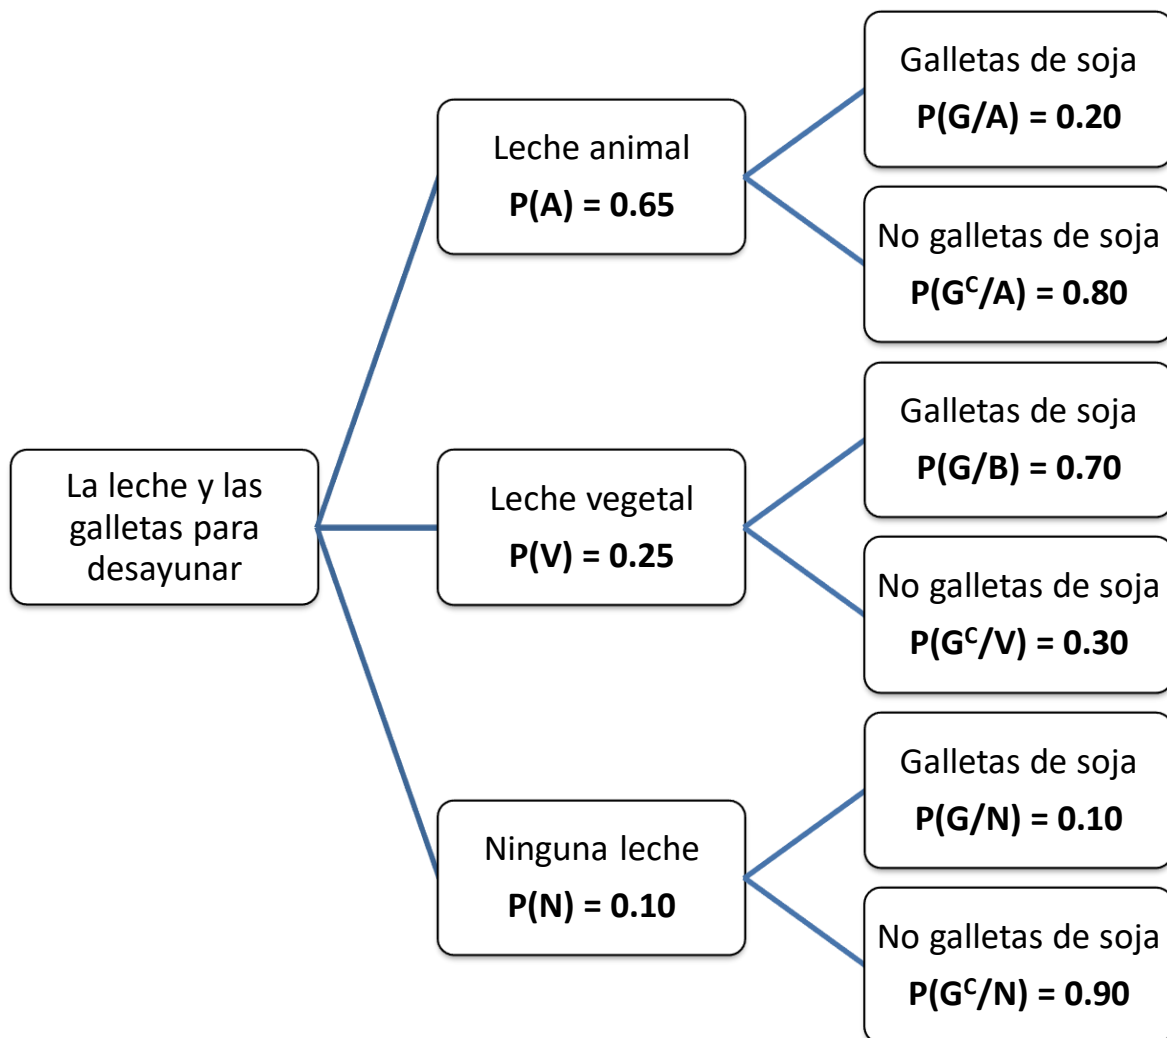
La leche y las galletas para desayunar

Leche animal
**P(A) = 0.65**

Galletas de soja
**P(G/A) = 0.20**

No galletas de soja
**$P(G^C/A) = 0.80$**

Leche vegetal
**P(V) = 0.25**

Galletas de soja
**P(G/B) = 0.70**

No galletas de soja
**$P(G^C/V) = 0.30$**

Ninguna leche
**P(N) = 0.10**

Galletas de soja
**P(G/N) = 0.10**

No galletas de soja
**$P(G^C/N) = 0.90$**